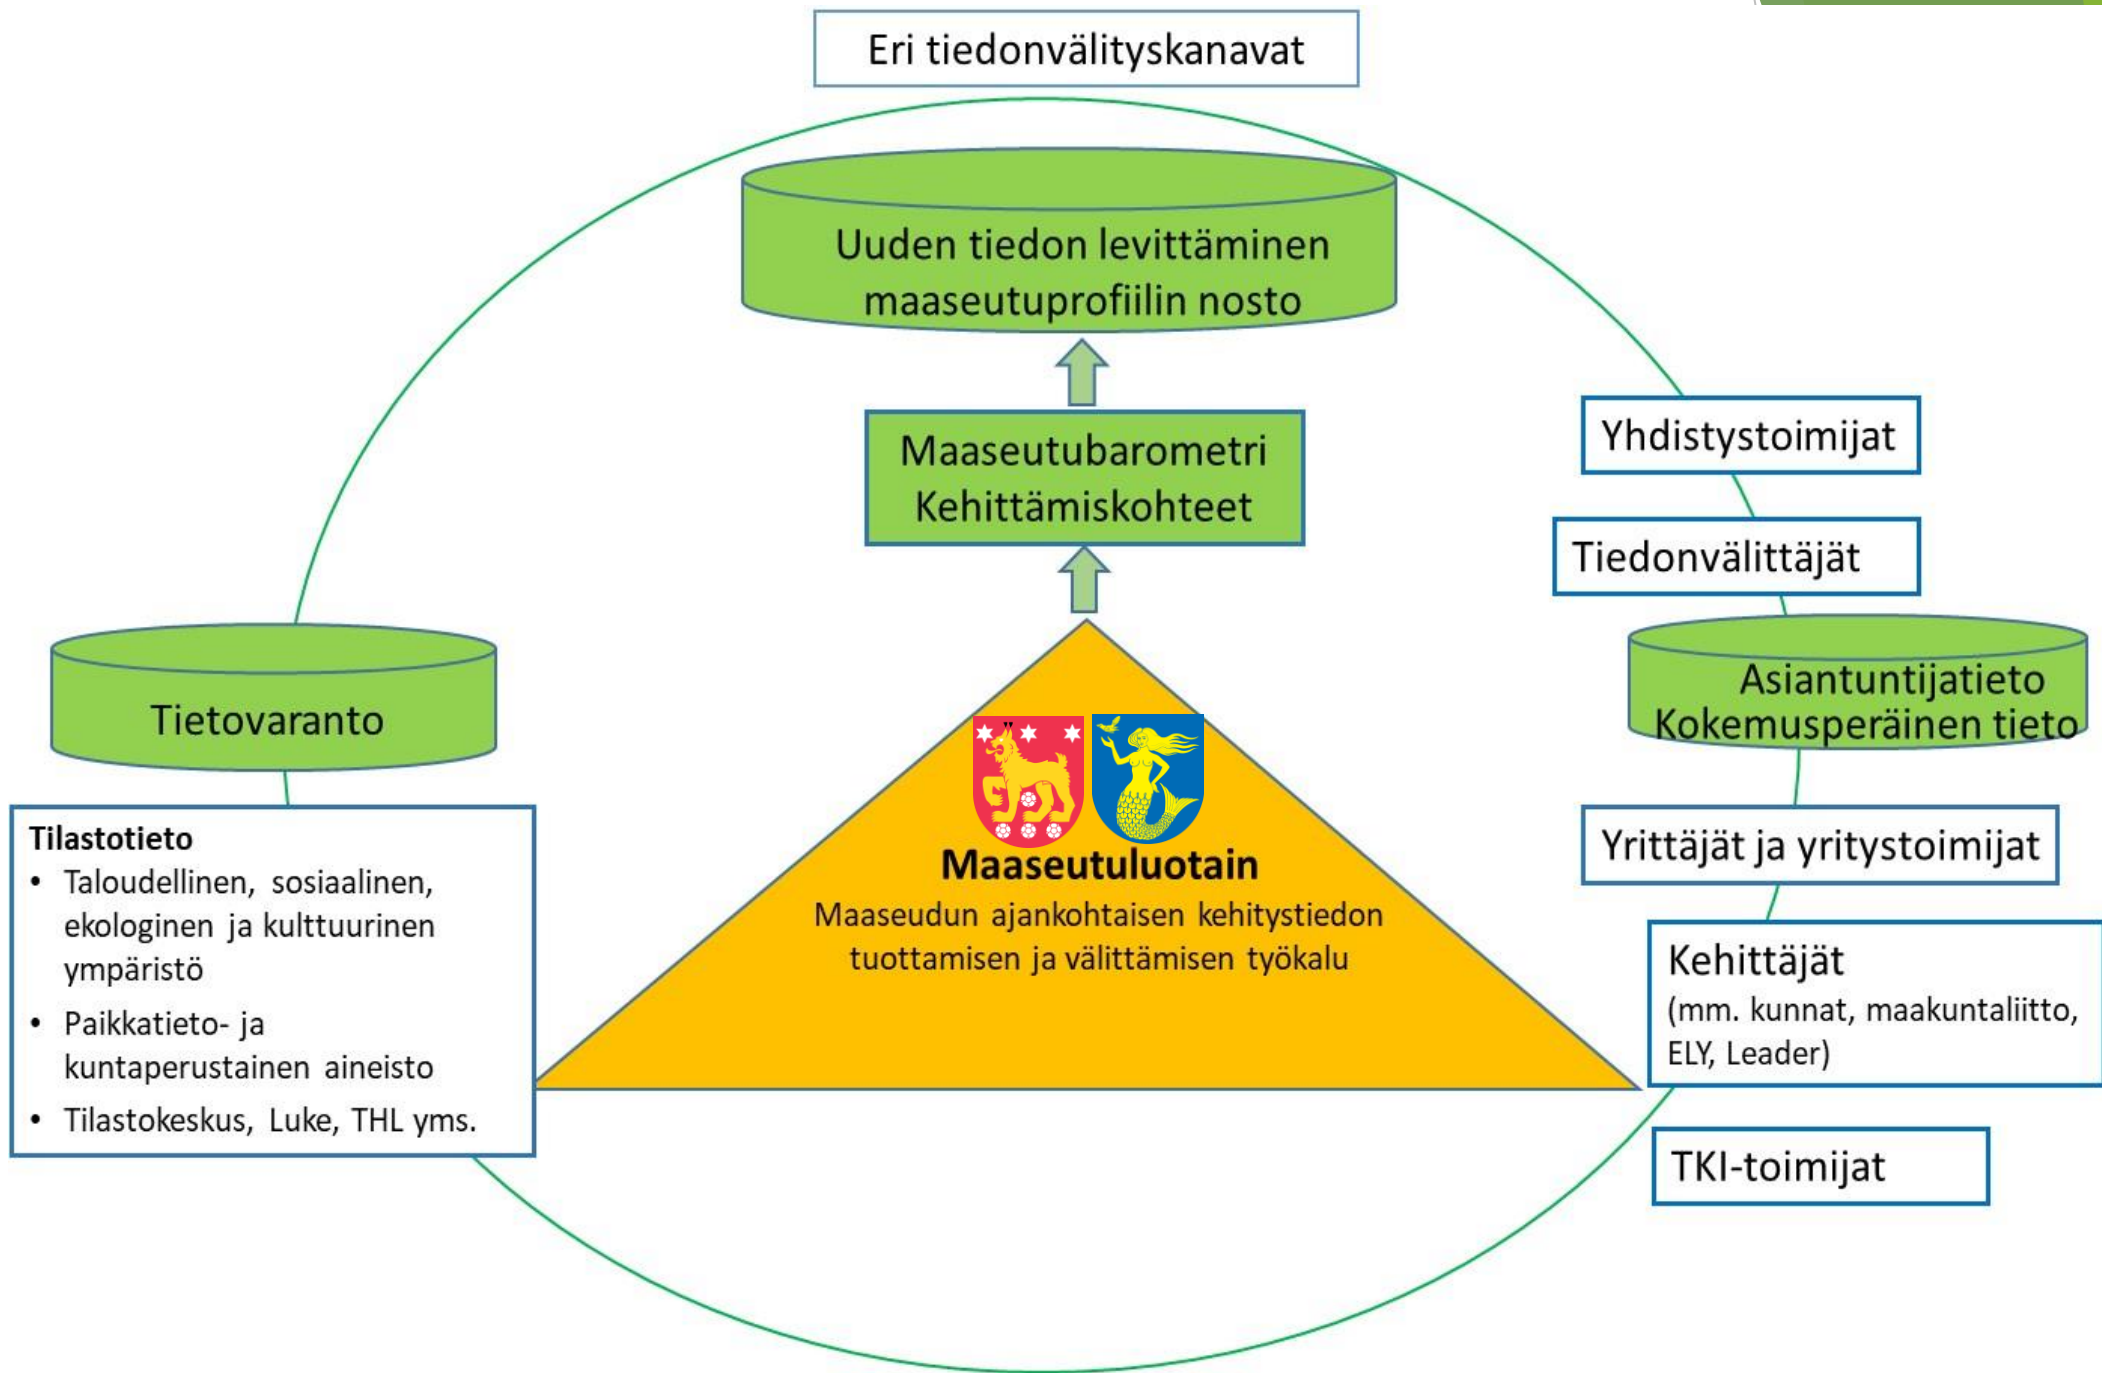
Eri tiedonvälityskanavat

Uuden tiedon levittäminen maaseutuprofiilin nosto

Maaseutubarometri
Kehittämiskohteet

Yhdistystoimijat

Tiedonvälittäjät

Asiantuntijatieto
Kokemusperäinen tieto

Tietovaranto

Tilastotieto
• Taloudellinen, sosiaalinen, ekologinen ja kulttuurinen ympäristö
• Paikkatieto- ja kuntaperustainen aineisto
• Tilastokeskus, Luke, THL yms.

Maaseutuluotain
Maaseudun ajankohtaisen kehitystiedon tuottamisen ja välittämisen työkalu

Yrittäjät ja yritystoimijat

Kehittäjät
(mm. kunnat, maakuntaliitto, ELY, Leader)

TKI-toimijat